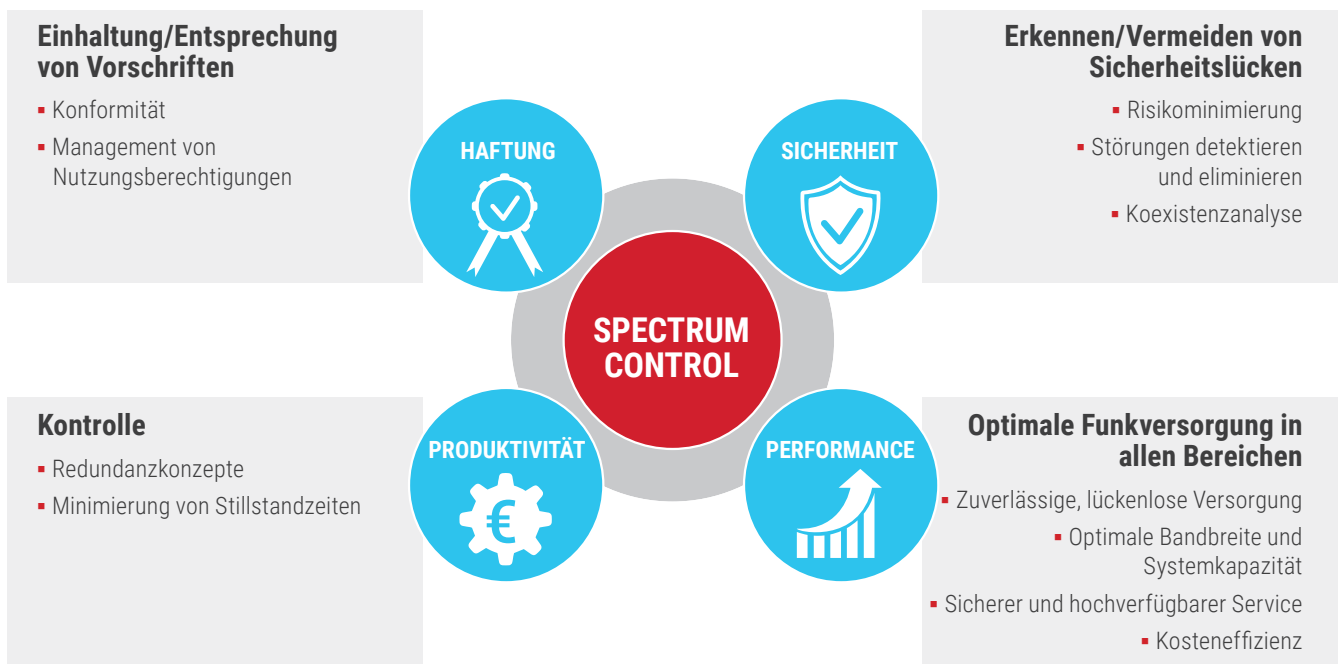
Einhaltung/Entsprechung von Vorschriften

- Konformität
- Management von Nutzungsberechtigungen

Erkennen/Vermeiden von Sicherheitslücken

- Risikominimierung
- Störungen detektieren und eliminieren
- Koexistenzanalyse

HAFTUNG

SICHERHEIT

SPECTRUM CONTROL

PRODUKTIVITÄT

PERFORMANCE

Kontrolle

- Redundanzkonzepte
- Minimierung von Stillstandzeiten

Optimale Funkversorgung in allen Bereichen

- Zuverlässige, lückenlose Versorgung
- Optimale Bandbreite und Systemkapazität
- Sicherer und hochverfügbarer Service
- Kosteneffizienz